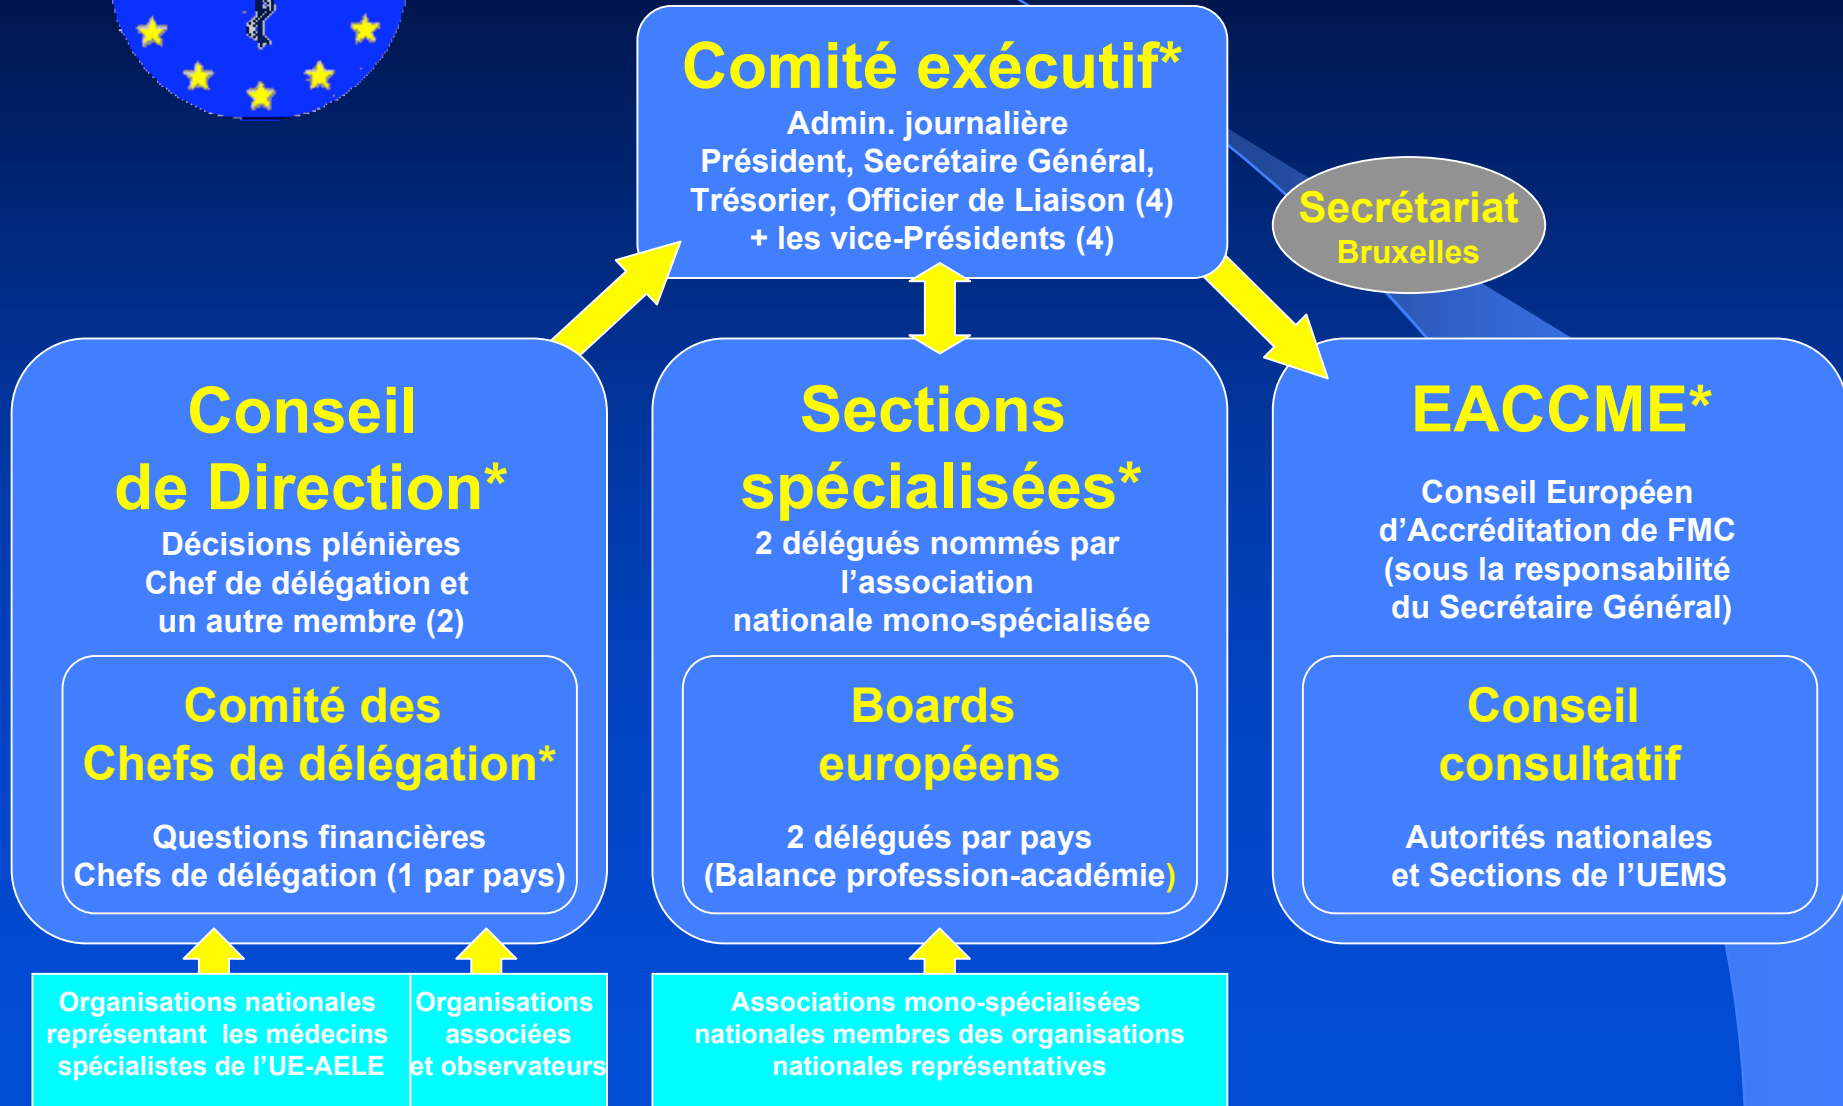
Comité exécutif*
Admin. journalière
Président, Secrétaire Général, Trésorier, Officier de Liaison (4) + les vice-Présidents (4)

Secrétariat
Bruxelles

Conseil de Direction*
Décisions plénières
Chef de délégation et un autre membre (2)

Comité des Chefs de délégation*
Questions financières
Chefs de délégation (1 par pays)

Sections spécialisées*
2 délégués nommés par l’association nationale mono-spécialisée

Boards européens
2 délégués par pays
(Balance profession-académie)

EACCME*
Conseil Européen d’Accréditation de FMC
(sous la responsabilité du Secrétaire Général)

Conseil consultatif
Autorités nationales et Sections de l’UEMS

Organisations nationales représentant les médecins spécialistes de l’UE-AELE

Organisations associées et observateurs

Associations mono-spécialisées nationales membres des organisations nationales représentatives